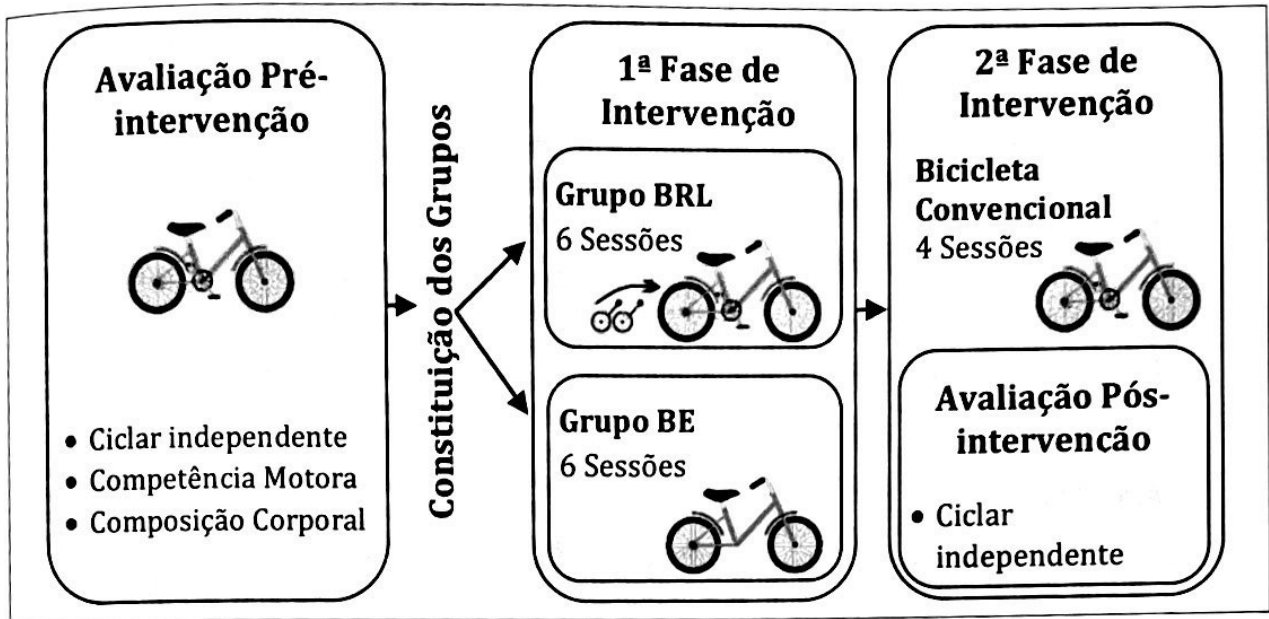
Avaliação Pré-intervenção

• Ciclar independente
• Competência Motora
• Composição Corporal

Constituição dos Grupos

1ª Fase de Intervenção

Grupo BRL
6 Sessões

Grupo BE
6 Sessões

2ª Fase de Intervenção

Bicicleta Convencional
4 Sessões

Avaliação Pós-intervencão

• Ciclar independente